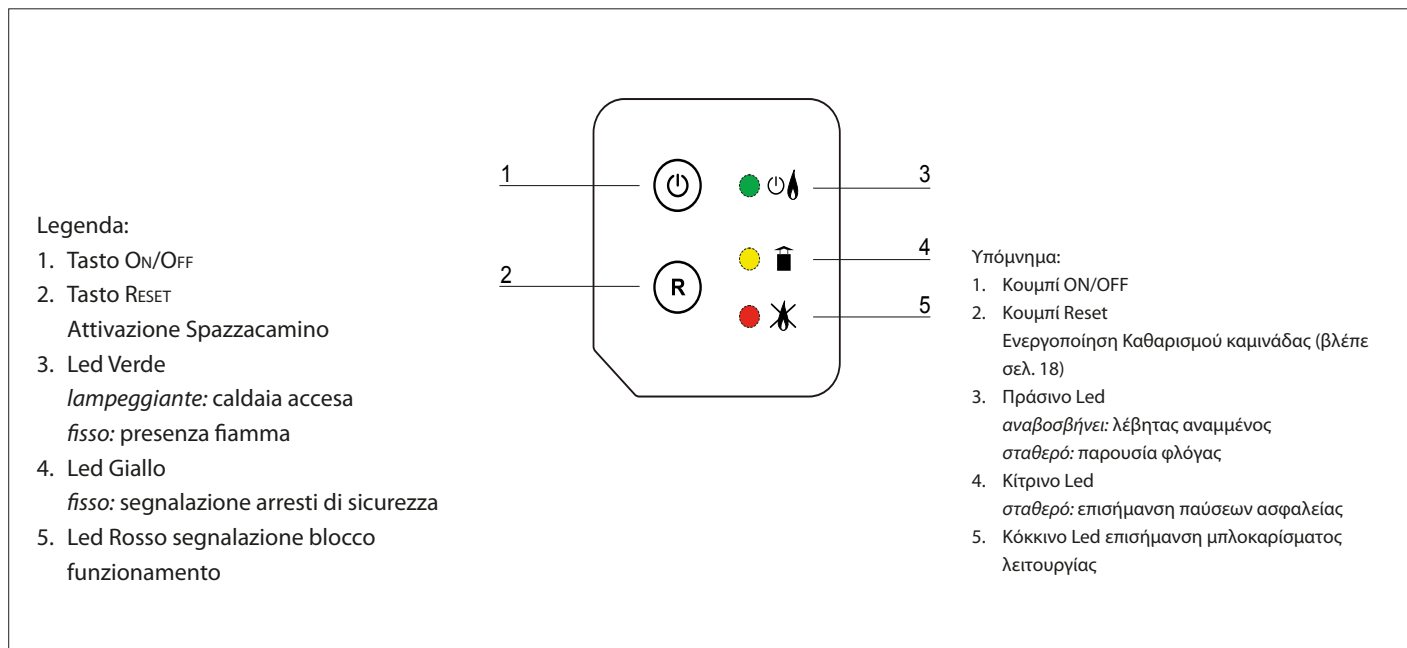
Legenda:
1. Tasto On/Off
2. Tasto Reset
Attivazione Spazzacamino
3. Led Verde
*lampeggiante:* caldaia accesa
*fisso:* presenza fiamma
4. Led Giallo
*fisso:* segnalazione arresti di sicurezza
5. Led Rosso segnalazione blocco funzionamento

1
2
R
3
4
5

Υπόμνημα:
1. Κουμπί ON/OFF
2. Κουμπί Reset
Ενεργοποίηση Καθαρισμού καμινάδας (βλέπε σελ. 18)
3. Πράσινο Led
*αναβοσβήνει:* λέβητας αναμμένος
*σταθερό:* παρουσία φλόγας
4. Κίτρινο Led
*σταθερό:* επισήμανση παύσεων ασφαλείας
5. Κόκκινο Led επισήμανση μπλοκαρίσματος λειτουργίας